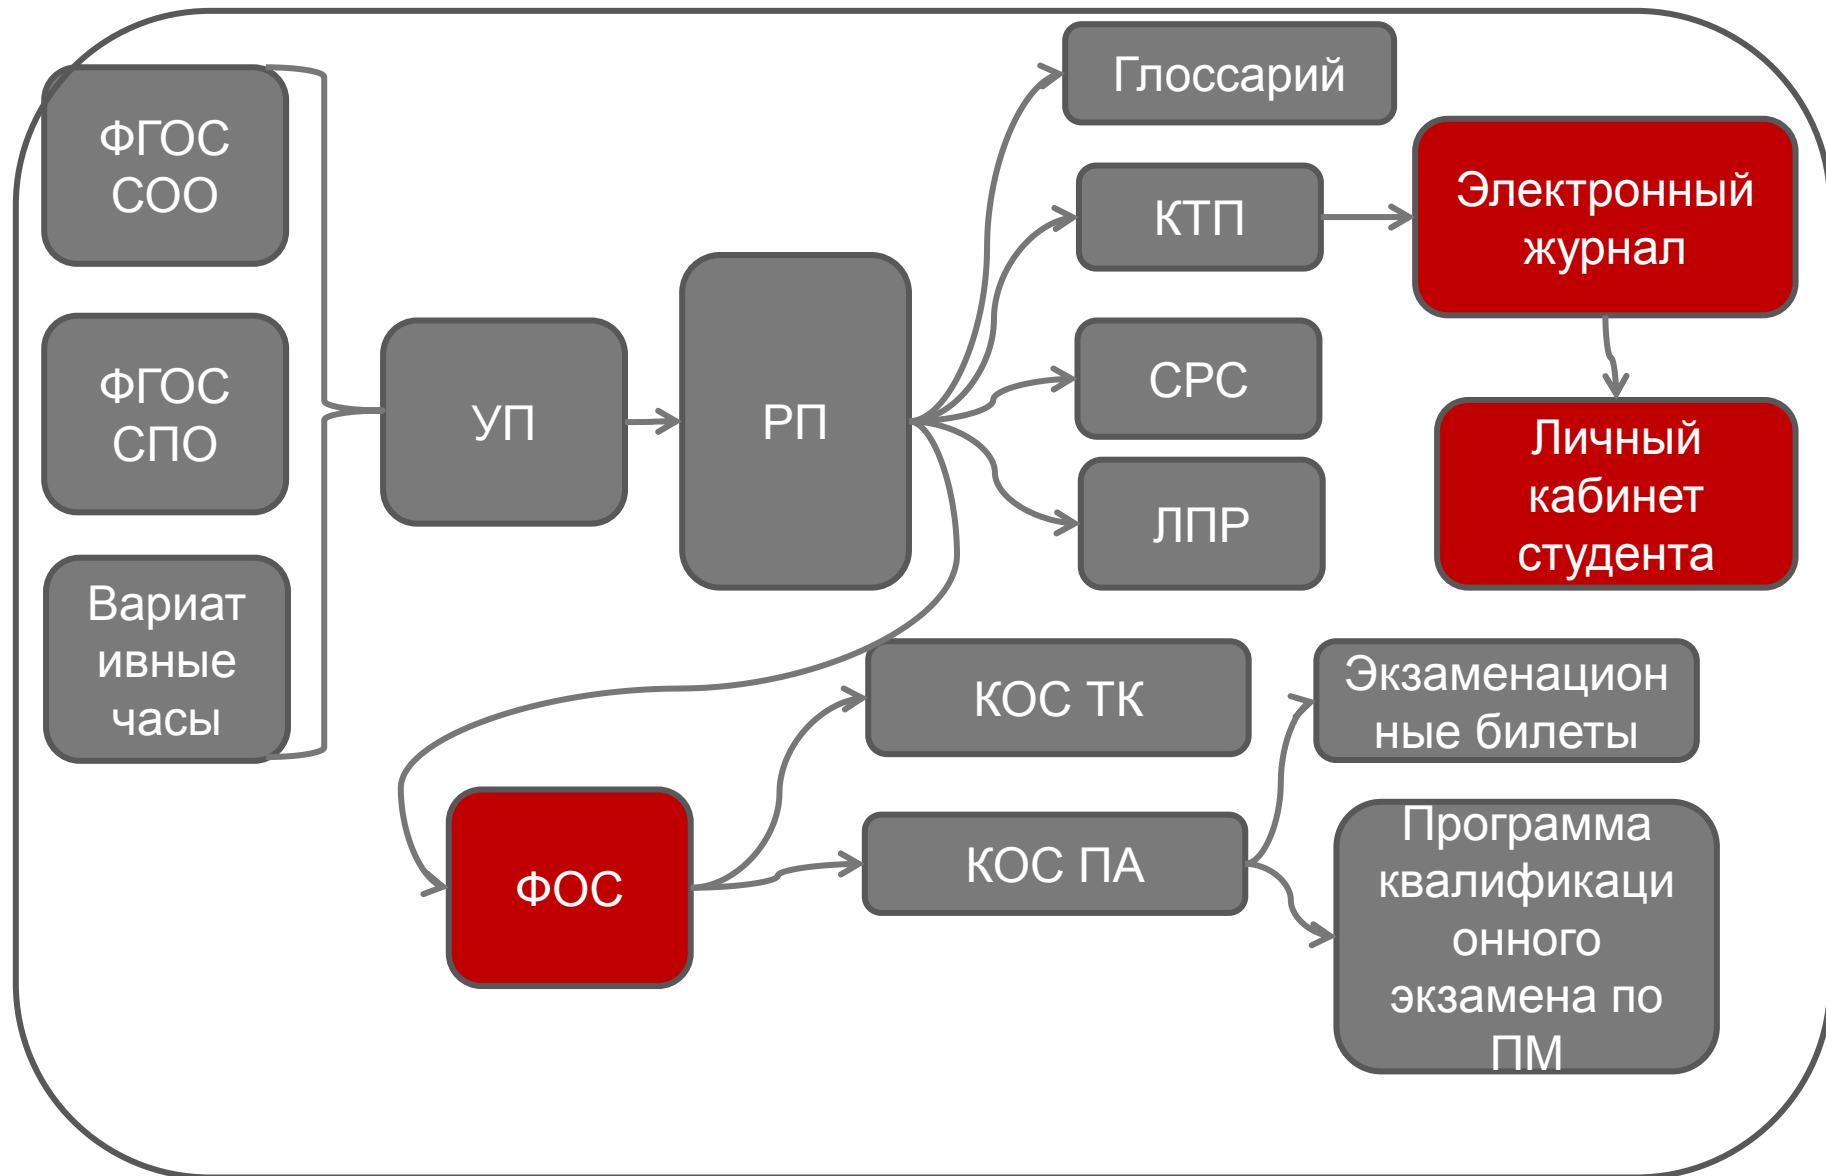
ФГОС СОО

ФГОС СПО

Вариативные часы

УП

РП

Глоссарий

КТП

Электронный журнал

СРС

ЛПР

Личный кабинет студента

КОС ТК

Экзаменационные билеты

ФОС

КОС ПА

Программа квалификационного экзамена по ПМ